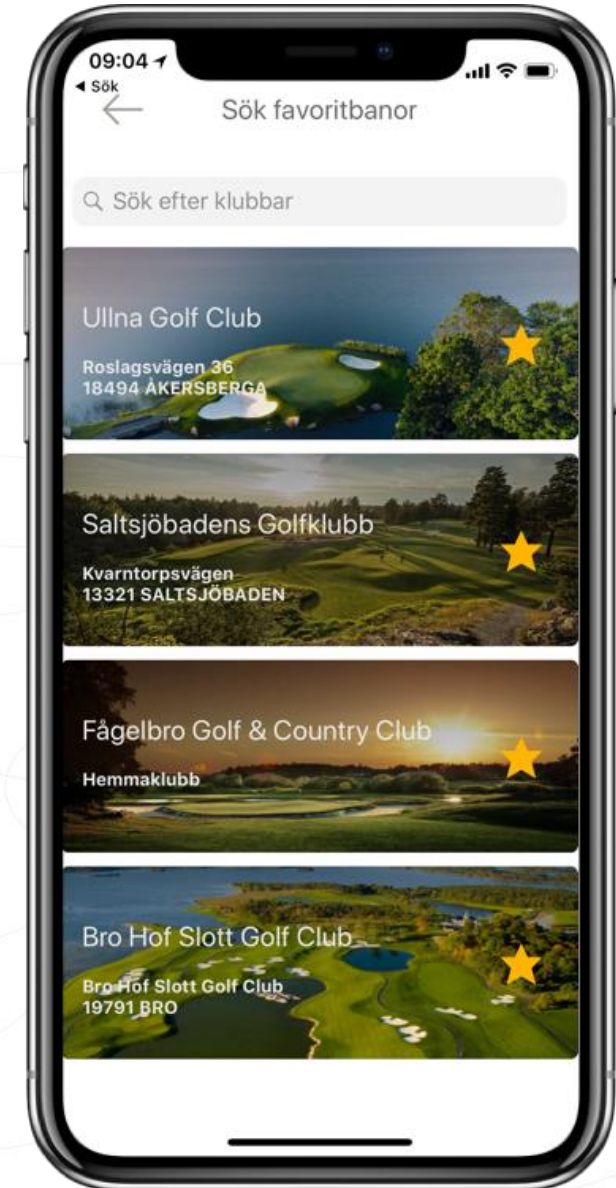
09:04
◂ Sök

Sök favoritbanor

Sök efter klubbar

Ullna Golf Club
Roslagsvägen 36
18494 ÅKERSBERGA

Saltsjöbadens Golfklubb
Kvarntorpsvägen
13321 SALTSJÖBADEN

Fågelbro Golf & Country Club
Hemmaklubb

Bro Hof Slott Golf Club
Bro Hof Slott Golf Club
19791 BRO